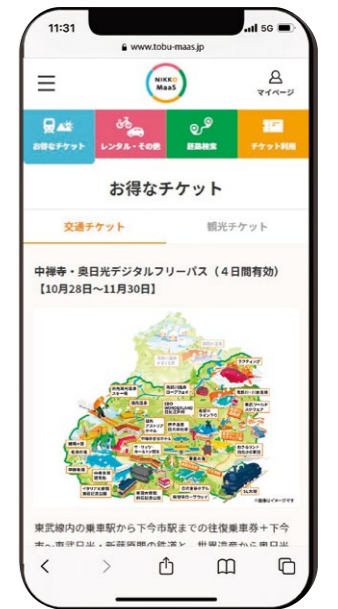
11:31
5G
www.tobu-maas.jp
NIKKO MaaS
マイページ
お得なチケット
レンタル・その他
経路検索
チケット利用
お得なチケット
交通チケット
観光チケット
中禅寺・奥日光デジタルフリーパス（4日間有効）
【10月28日〜11月30日】
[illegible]
東武線内の乗車駅から下今市駅までの往復乗車券＋下今市〜東武日光・新藤原間の鉄道と、世界遺産から奥日光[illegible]